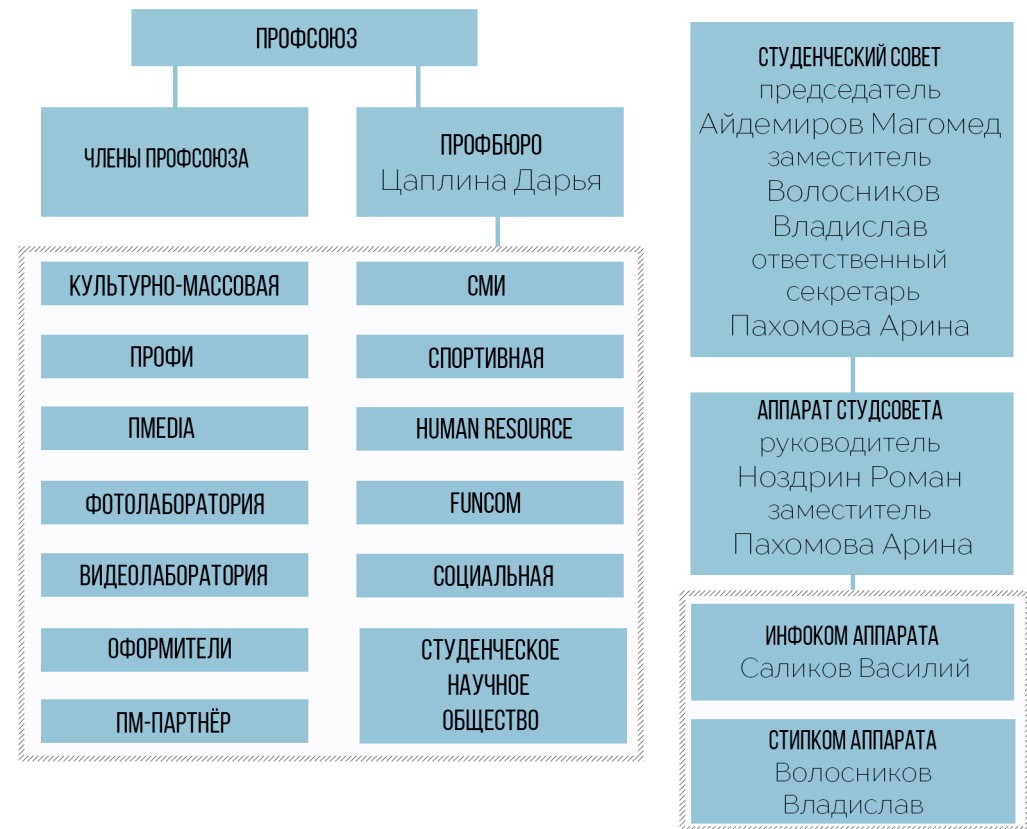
ПРОФСОЮЗ

ЧЛЕНЫ ПРОФСОЮЗА

ПРОФБЮРО
Цаплина Дарья

КУЛЬТУРНО-МАССОВАЯ

ПРОФИ

ПMEDIA

ФОТОЛАБОРАТОРИЯ

ВИДЕОЛАБОРАТОРИЯ

ОФОРМИТЕЛИ

ПМ-ПАРТНЁР

СМИ

СПОРТИВНАЯ

HUMAN RESOURCE

FUNCOM

СОЦИАЛЬНАЯ

СТУДЕНЧЕСКОЕ НАУЧНОЕ ОБЩЕСТВО

СТУДЕНЧЕСКИЙ СОВЕТ
председатель
Айдемиров Магомед
заместитель
Волосников Владислав
ответственный секретарь
Пахомова Арина

АППАРАТ СТУДСОВЕТА
руководитель
Ноздрин Роман
заместитель
Пахомова Арина

ИНФОКОМ АППАРАТА
Саликов Василий

СТИПКОМ АППАРАТА
Волосников Владислав